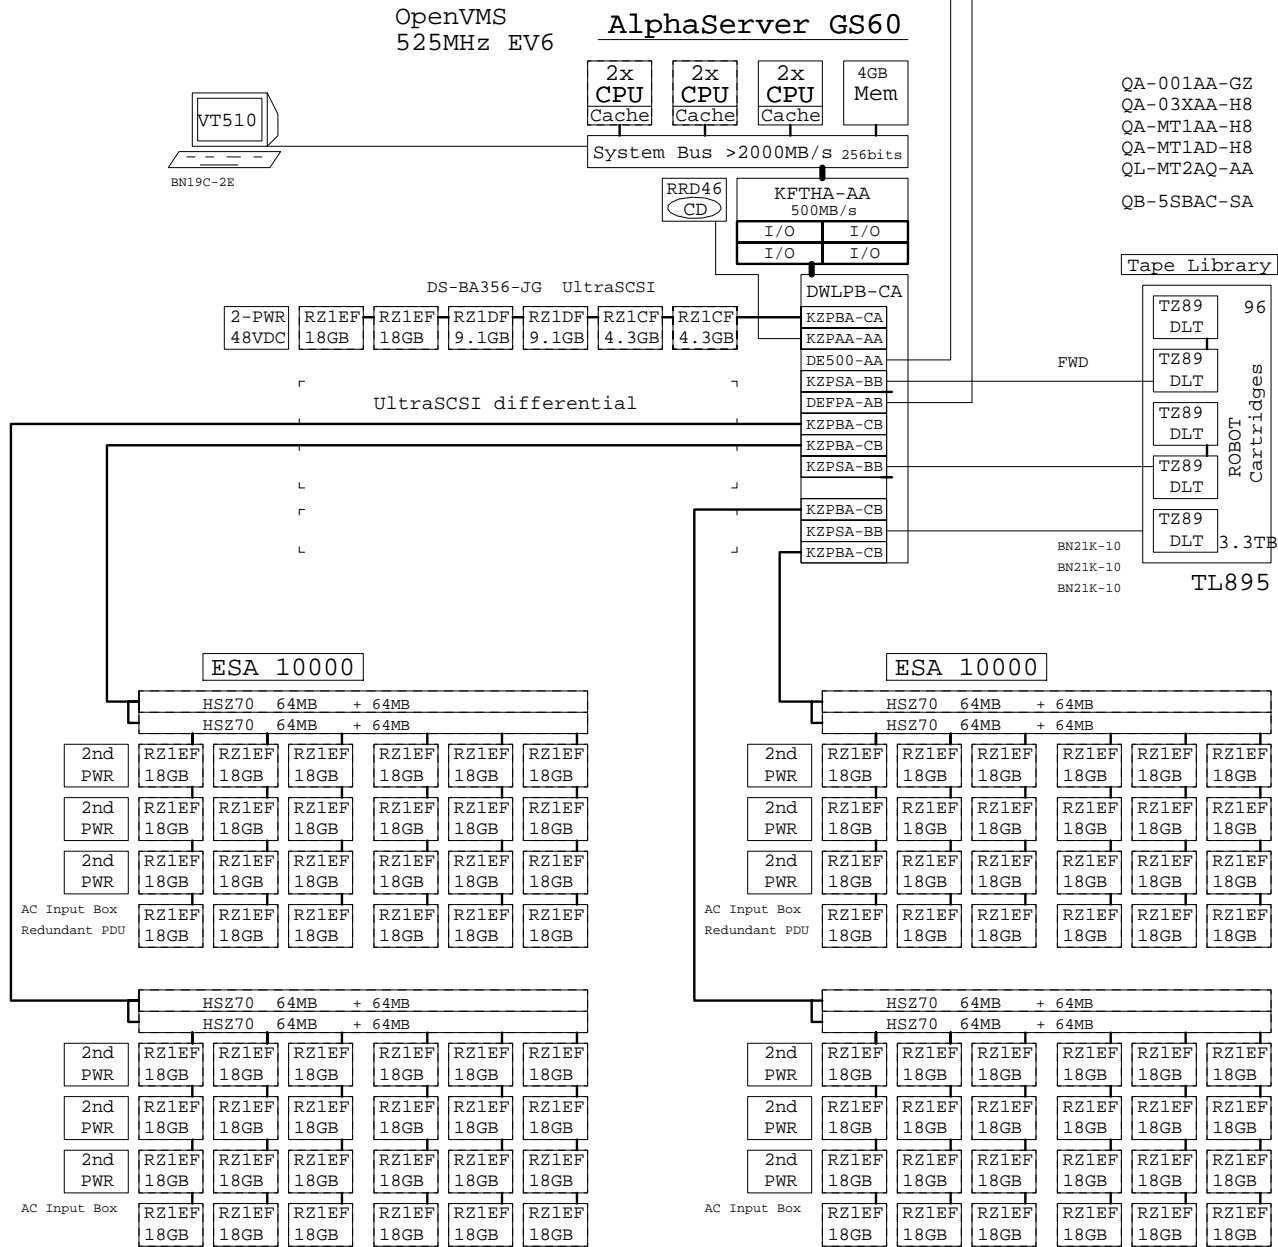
OpenVMS
525MHz EV6

AlphaServer GS60

2x CPU Cache
2x CPU Cache
2x CPU Cache
4GB Mem

VT510
BN19C-2E

System Bus >2000MB/s 256bits

RRD46 CD

KFTHA-AA 500MB/s
I/O I/O
I/O I/O

QA-001AA-GZ
QA-03XAA-H8
QA-MT1AA-H8
QA-MT1AD-H8
QL-MT2AQ-AA

QB-5SBAC-SA

Tape Library

DS-BA356-JG UltraSCSI

2-PWR 48VDC
RZ1EF 18GB
RZ1EF 18GB
RZ1DF 9.1GB
RZ1DF 9.1GB
RZ1CF 4.3GB
RZ1CF 4.3GB

DWLPB-CA
KZPBA-CA
KZPAA-AA
DE500-AA
KZPSA-BB
DEFPA-AB
KZPBA-CB
KZPBA-CB
KZPSA-BB

KZPBA-CB
KZPSA-BB
KZPBA-CB

UltraSCSI differential

FWD

TZ89 DLT
96
TZ89 DLT
TZ89 DLT
TZ89 DLT
TZ89 DLT
3.3TB
ROBOT Cartridges

BN21K-10
BN21K-10
BN21K-10

TL895

ESA 10000

HSZ70 64MB + 64MB
HSZ70 64MB + 64MB

2nd PWR
RZ1EF 18GB RZ1EF 18GB RZ1EF 18GB RZ1EF 18GB RZ1EF 18GB RZ1EF 18GB
2nd PWR
RZ1EF 18GB RZ1EF 18GB RZ1EF 18GB RZ1EF 18GB RZ1EF 18GB RZ1EF 18GB
2nd PWR
RZ1EF 18GB RZ1EF 18GB RZ1EF 18GB RZ1EF 18GB RZ1EF 18GB RZ1EF 18GB
AC Input Box
Redundant PDU
RZ1EF 18GB RZ1EF 18GB RZ1EF 18GB RZ1EF 18GB RZ1EF 18GB RZ1EF 18GB

HSZ70 64MB + 64MB
HSZ70 64MB + 64MB

2nd PWR
RZ1EF 18GB RZ1EF 18GB RZ1EF 18GB RZ1EF 18GB RZ1EF 18GB RZ1EF 18GB
2nd PWR
RZ1EF 18GB RZ1EF 18GB RZ1EF 18GB RZ1EF 18GB RZ1EF 18GB RZ1EF 18GB
2nd PWR
RZ1EF 18GB RZ1EF 18GB RZ1EF 18GB RZ1EF 18GB RZ1EF 18GB RZ1EF 18GB
AC Input Box
RZ1EF 18GB RZ1EF 18GB RZ1EF 18GB RZ1EF 18GB RZ1EF 18GB RZ1EF 18GB

ESA 10000

HSZ70 64MB + 64MB
HSZ70 64MB + 64MB

2nd PWR
RZ1EF 18GB RZ1EF 18GB RZ1EF 18GB RZ1EF 18GB RZ1EF 18GB RZ1EF 18GB
2nd PWR
RZ1EF 18GB RZ1EF 18GB RZ1EF 18GB RZ1EF 18GB RZ1EF 18GB RZ1EF 18GB
2nd PWR
RZ1EF 18GB RZ1EF 18GB RZ1EF 18GB RZ1EF 18GB RZ1EF 18GB RZ1EF 18GB
AC Input Box
Redundant PDU
RZ1EF 18GB RZ1EF 18GB RZ1EF 18GB RZ1EF 18GB RZ1EF 18GB RZ1EF 18GB

HSZ70 64MB + 64MB
HSZ70 64MB + 64MB

2nd PWR
RZ1EF 18GB RZ1EF 18GB RZ1EF 18GB RZ1EF 18GB RZ1EF 18GB RZ1EF 18GB
2nd PWR
RZ1EF 18GB RZ1EF 18GB RZ1EF 18GB RZ1EF 18GB RZ1EF 18GB RZ1EF 18GB
2nd PWR
RZ1EF 18GB RZ1EF 18GB RZ1EF 18GB RZ1EF 18GB RZ1EF 18GB RZ1EF 18GB
AC Input Box
RZ1EF 18GB RZ1EF 18GB RZ1EF 18GB RZ1EF 18GB RZ1EF 18GB RZ1EF 18GB